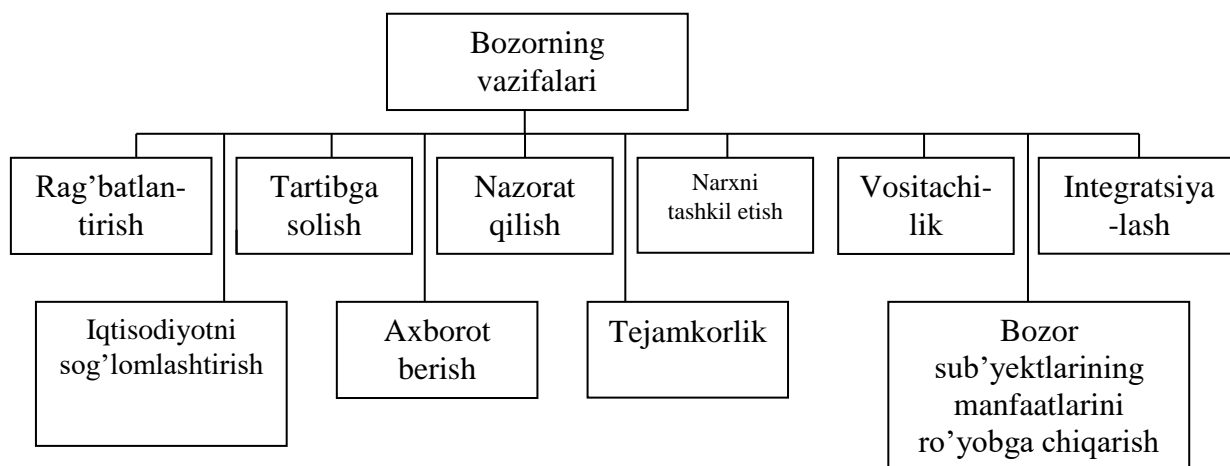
Bozorning vazifalari

Rag'batlantirish

Tartibga solish

Nazorat qilish

Narxni tashkil etish

Vositachilik

Integratsiya-lash

Iqtisodiyotni sog'lomlashtirish

Axborot berish

Tejamkorlik

Bozor sub'yektlarining manfaatlarini ro'yobga chiqarish